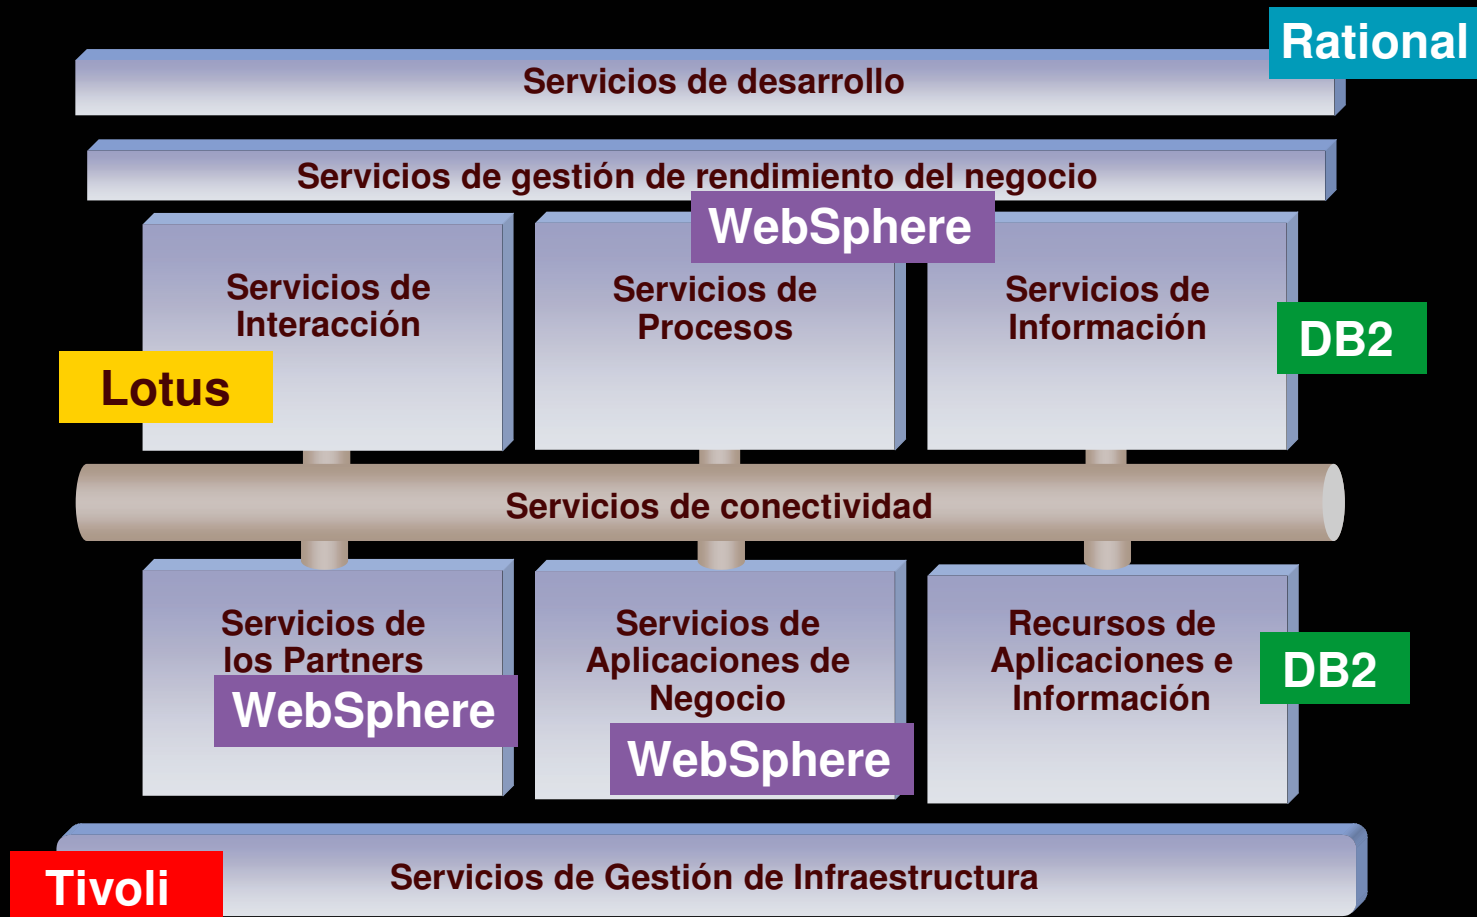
Rational

Servicios de desarrollo

Servicios de gestión de rendimiento del negocio

WebSphere

Servicios de Interacción

Lotus

Servicios de Procesos

Servicios de Información

DB2

Servicios de conectividad

Servicios de los Partners

WebSphere

Servicios de Aplicaciones de Negocio

WebSphere

Recursos de Aplicaciones e Información

DB2

Tivoli

Servicios de Gestión de Infraestructura